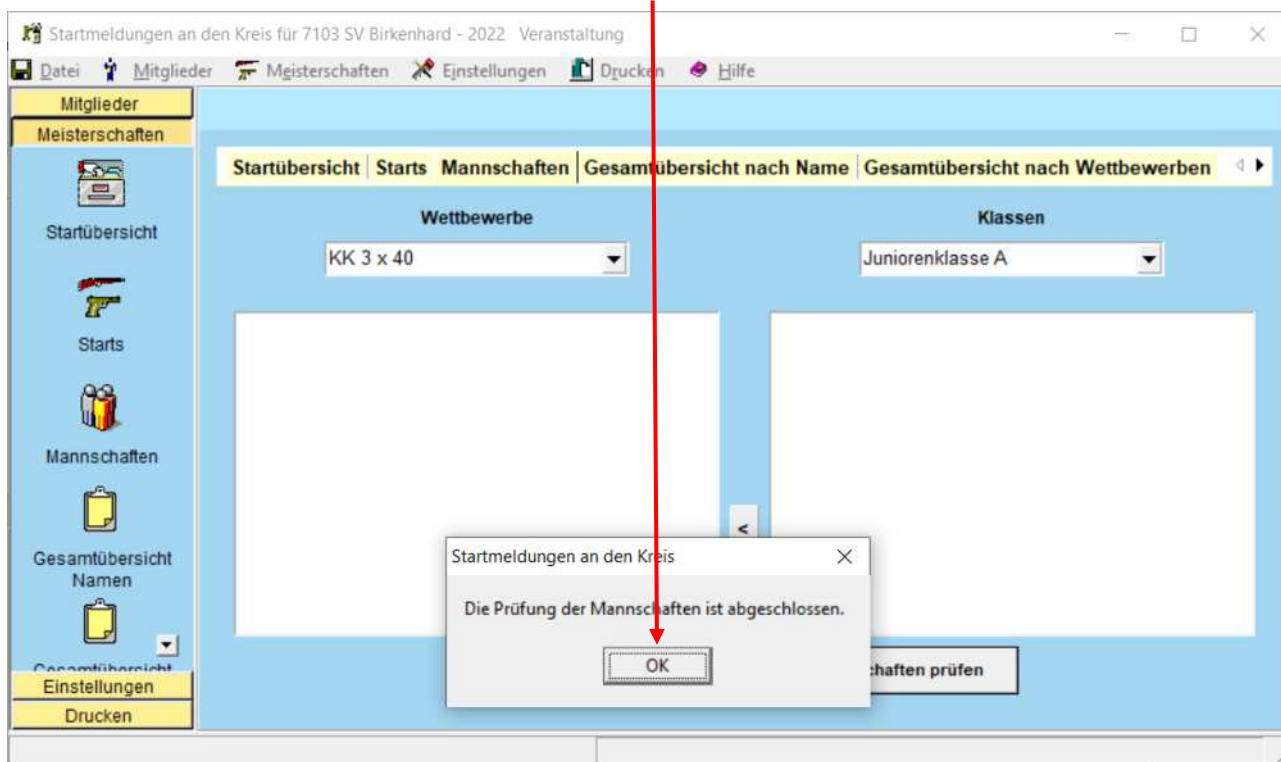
Startmeldungen an den Kreis für 7103 SV Birkenhard - 2022 Veranstaltung

Datei Mitglieder Meisterschaften Einstellungen Drucken Hilfe

Mitglieder
Meisterschaften

Startübersicht

Starts

Mannschaften

Gesamtübersicht Namen

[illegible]

Einstellungen
Drucken

Startübersicht | Starts | Mannschaften | Gesamtübersicht nach Name | Gesamtübersicht nach Wettbewerben

Wettbewerbe
KK 3 x 40

Klassen
Juniorenklasse A

<

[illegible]chaften prüfen

Startmeldungen an den Kreis
Die Prüfung der Mannschaften ist abgeschlossen.
OK